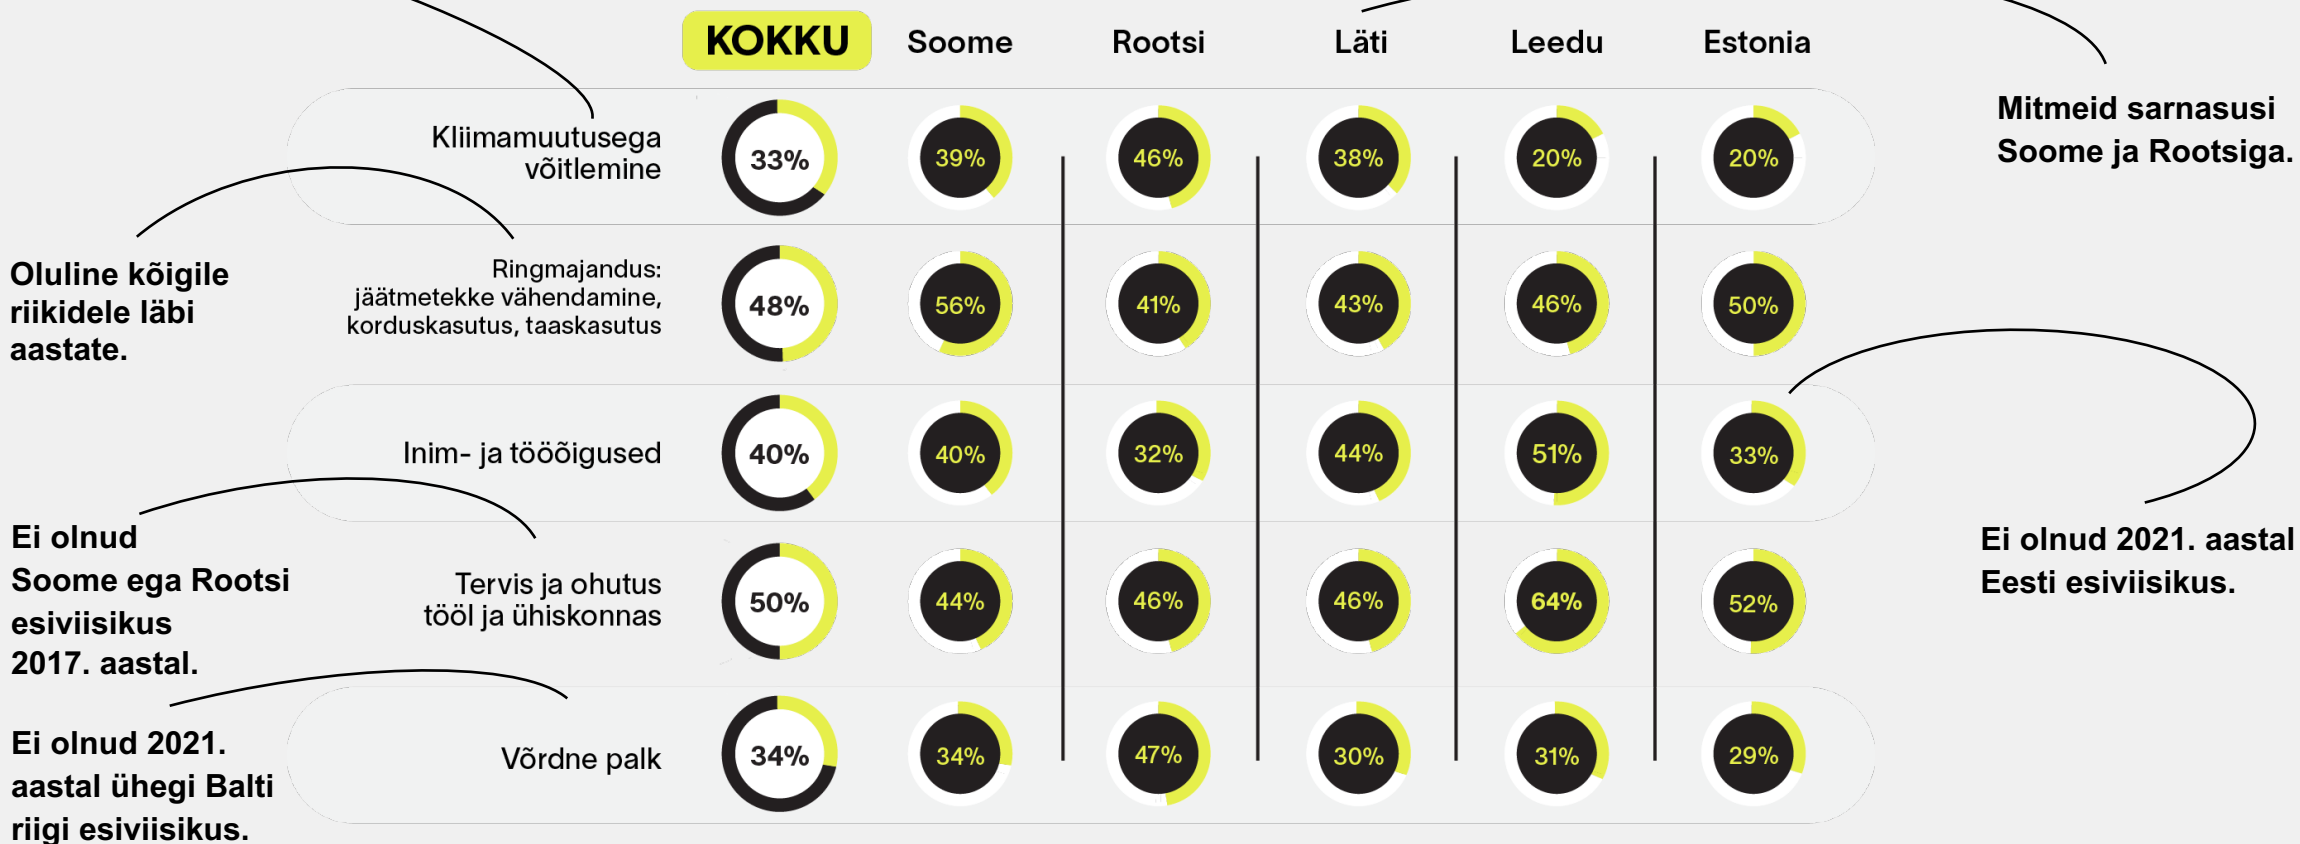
| | KOKKU | Soome | Rootsi | Läti | Leedu | Estonia |
|---|---|---|---|---|---|---|
| Kliimamuutusega võitlemine | 33% | 39% | 46% | 38% | 20% | 20% |
| Ringmajandus: jäätmetekke vähendamine, korduskasutus, taaskasutus | 48% | 56% | 41% | 43% | 46% | 50% |
| Inim- ja tööõigused | 40% | 40% | 32% | 44% | 51% | 33% |
| Tervis ja ohutus tööl ja ühiskonnas | 50% | 44% | 46% | 46% | 64% | 52% |
| Võrdne palk | 34% | 34% | 47% | 30% | 31% | 29% |

Mitmeid sarnasusi Soome ja Rootsiga.

Oluline kõigile riikidele läbi aastate.

Ei olnud Soome ega Rootsi esiviisikus 2017. aastal.

Ei olnud 2021. aastal Eesti esiviisikus.

Ei olnud 2021. aastal ühegi Balti riigi esiviisikus.